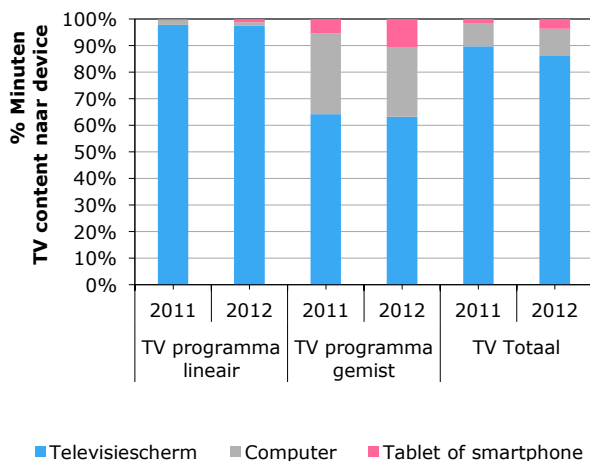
% Minuten
TV content naar device

100%
90%
80%
70%
60%
50%
40%
30%
20%
10%
0%

| 2011 | 2012 | 2011 | 2012 | 2011 | 2012 |
|---|---|---|---|---|---|
| TV programma lineair | | TV programma gemist | | TV Totaal | |

Televisiescherm Computer Tablet of smartphone